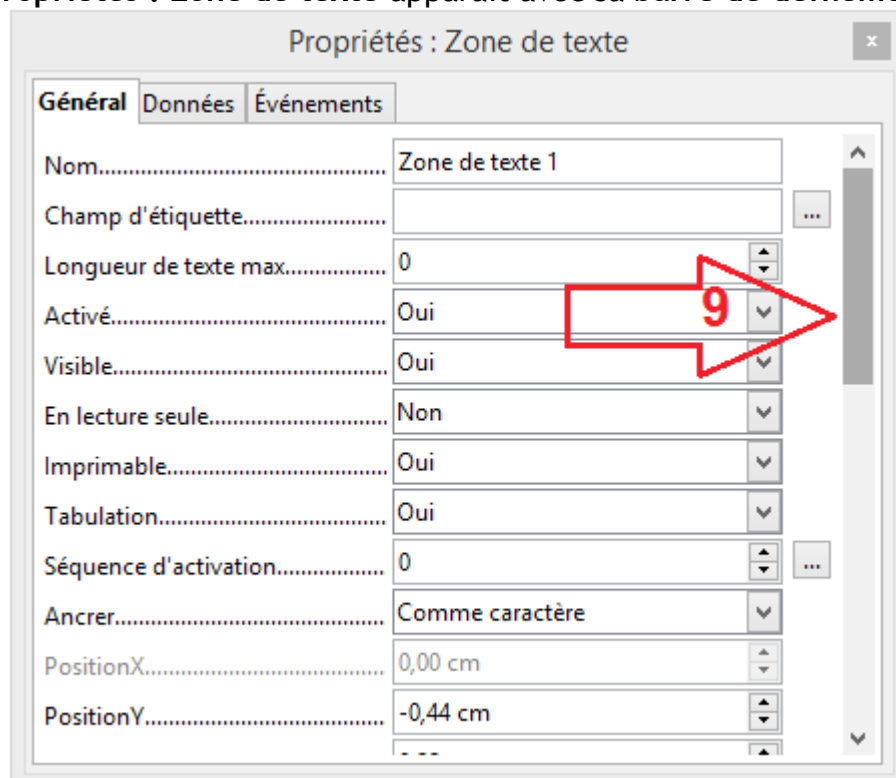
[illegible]opriétés : Zone de texte apparaît avec sa barre de défilem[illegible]

Propriétés : Zone de texte

x

Général | Données | Événements

| | | |
|---|---|---|
| Nom...................................... | Zone de texte 1 | |
| Champ d'étiquette...................... | | ... |
| Longueur de texte max................ | 0 | |
| Activé..................................... | Oui | |
| Visible..................................... | Oui | |
| En lecture seule......................... | Non | |
| Imprimable................................ | Oui | |
| Tabulation................................ | Oui | |
| Séquence d'activation.................. | 0 | ... |
| Ancrer...................................... | Comme caractère | |
| PositionX.................................. | 0,00 cm | |
| PositionY.................................. | -0,44 cm | |

9